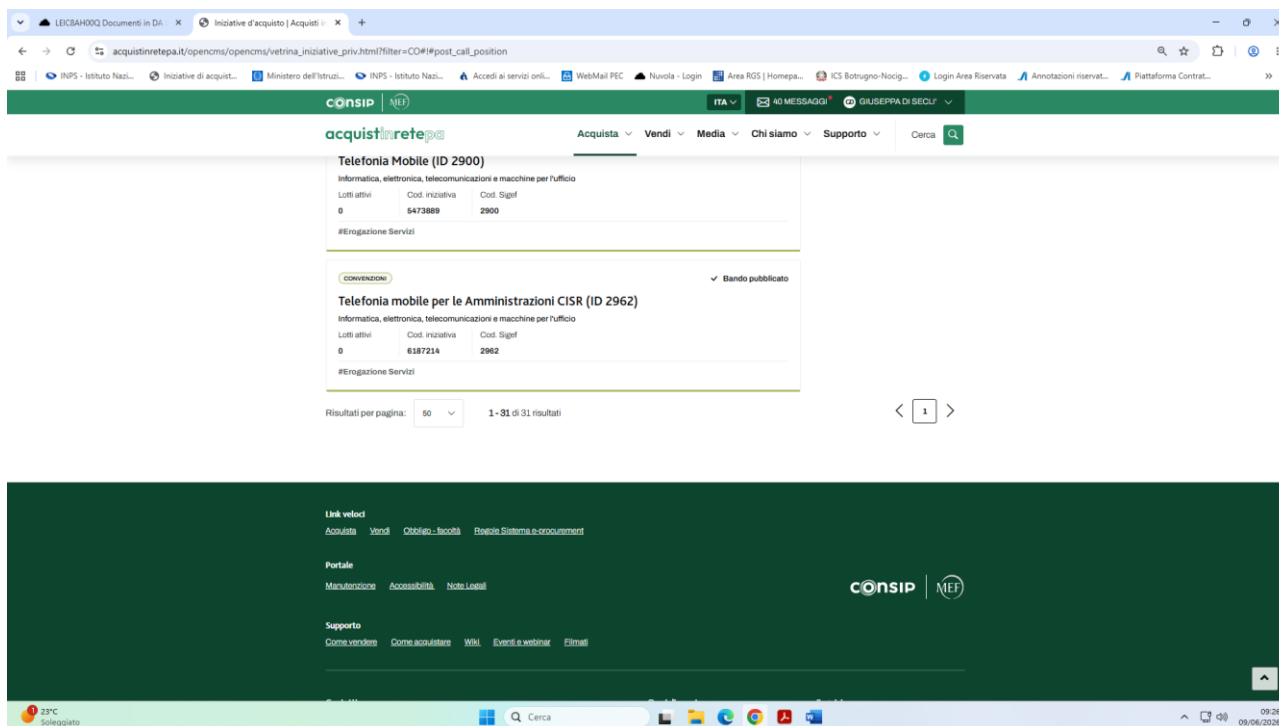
LEIC8AH00Q Documenti in DA ×
Iniziative d'acquisto | Acquisti ×
+

acquistinretepa.it/opencms/opencms/vetrina_iniziative_priv.html?filter=CO#!#post_call_position

INPS - Istituto Nazi... Iniziative di acquist... Ministero dell'Istruzi... INPS - Istituto Nazi... Accedi ai servizi onli... WebMail PEC Nuvola - Login Area RGS | Homepa... ICS Botrugno-Nocig... Login Area Riservata Annotazioni riservat... Piattaforma Contrat...

CONSIP | MEF
ITA
40 MESSAGGI
GIUSEPPA DI SECLI'

acquistinretepa
Acquista Vendi Media Chi siamo Supporto
Cerca

Telefonia Mobile (ID 2900)
Informatica, elettronica, telecomunicazioni e macchine per l'ufficio

| Lotti attivi | Cod. iniziativa | Cod. Sigef |
|---|---|---|
| 0 | 5473889 | 2900 |

#Erogazione Servizi

CONVENZIONI
Bando pubblicato
Telefonia mobile per le Amministrazioni CISR (ID 2962)
Informatica, elettronica, telecomunicazioni e macchine per l'ufficio

| Lotti attivi | Cod. iniziativa | Cod. Sigef |
|---|---|---|
| 0 | 6187214 | 2962 |

#Erogazione Servizi

Risultati per pagina: 50
1 - 31 di 31 risultati
1

Link veloci
Acquista Vendi Obbligo - facoltà Regole Sistema e-procurement

Portale
Manutenzione Accessibilità Note Legali

CONSIP | MEF

Supporto
Come vendere Come acquistare Wiki Eventi e webinar Filmati

23°C
Soleggiato
Cerca
09:2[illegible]
09/06/202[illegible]